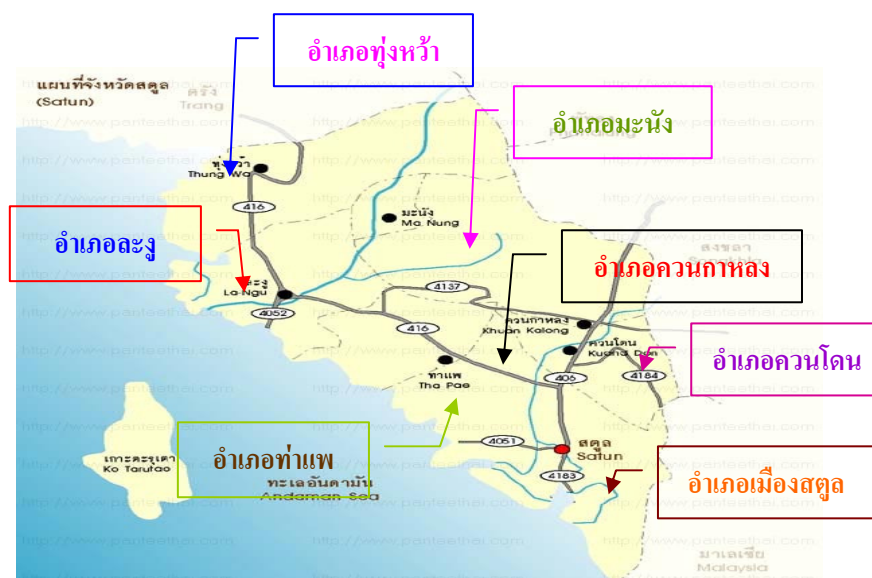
อำเภอทุ่งหว้า

แผนที่จังหวัดสตูล
(Satun)

ตรัง
Trang

อำเภอมะนัง

ทุ่งหว้า
Thung Wa

416

มะนัง
Ma Nung

อำเภอละงู

สงขลา
Songkhla

อำเภอควนกาหลง

ละงู
La Ngu

4137

4052

ควนกาหลง
Khuan Kalong

416

ควนโดน
Kuang Don

อำเภอควนโดน

ท่าแพ
Tha Pae

406

4184

เกาะตะรุเตา
Ko Tarutao

4051

สตูล
Satun

อำเภอท่าแพ

ทะเลอันดามัน
Andaman Sea

4183

อำเภอเมืองสตูล

มาเลเซีย
Malaysia

http://www.panteethai.com